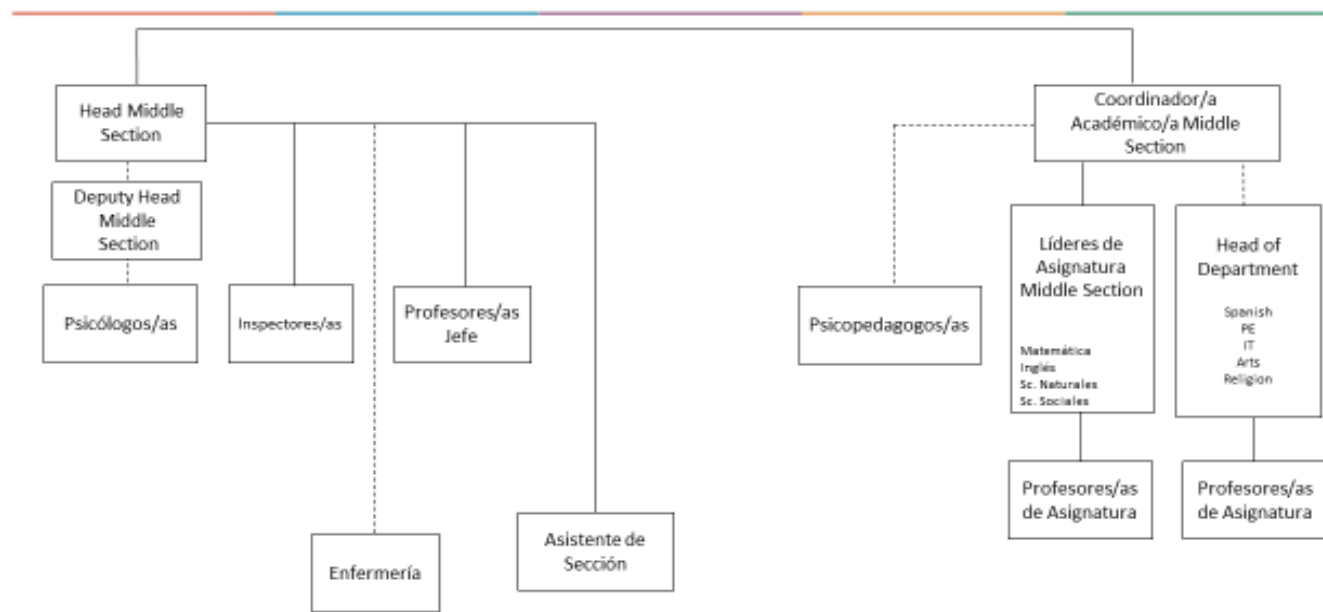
Head Middle Section

Deputy Head Middle Section

Psicólogos/as

Inspectores/as

Profesores/as Jefe

Enfermería

Asistente de Sección

Coordinador/a Académico/a Middle Section

Psicopedagogos/as

Líderes de Asignatura Middle Section

Matemática
Inglés
Sc. Naturales
Sc. Sociales

Head of Department

Spanish
PE
IT
Arts
Religion

Profesores/as de Asignatura

Profesores/as de Asignatura